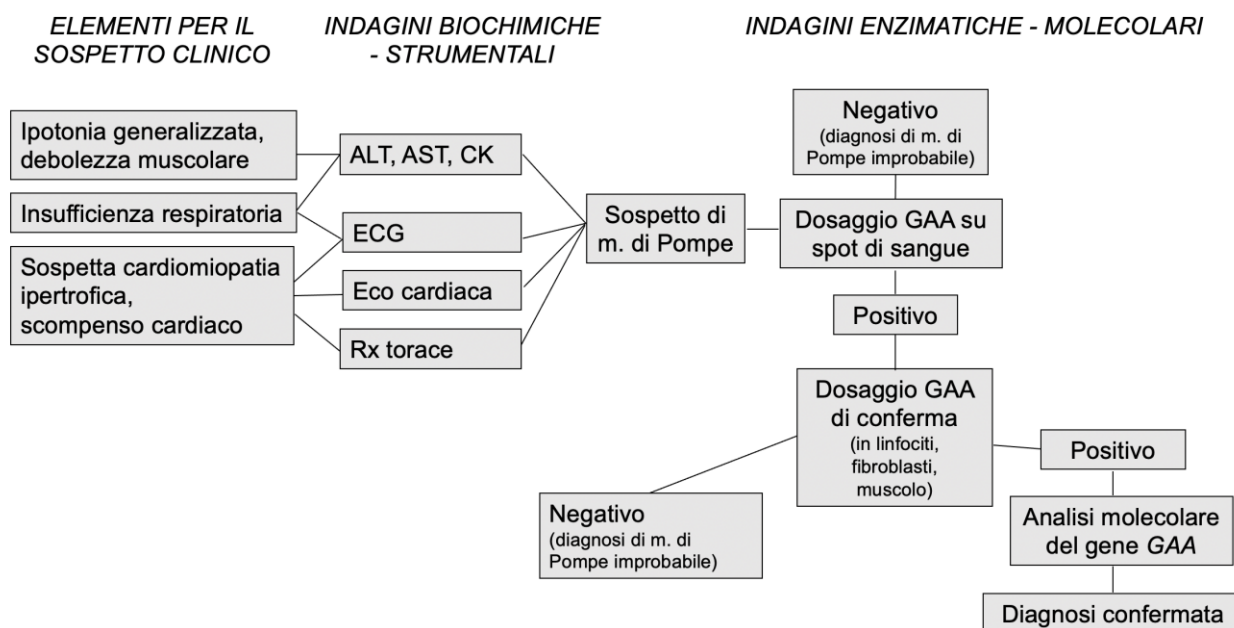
ELEMENTI PER IL SOSPETTO CLINICO

INDAGINI BIOCHIMICHE - STRUMENTALI

INDAGINI ENZIMATICHE - MOLECOLARI

Ipotonia generalizzata, debolezza muscolare

Insufficienza respiratoria

Sospetta cardiomiopatia ipertrofica, scompenso cardiaco

ALT, AST, CK

ECG

Eco cardiaca

Rx torace

Sospetto di m. di Pompe

Negativo
(diagnosi di m. di Pompe improbabile)

Dosaggio GAA su spot di sangue

Positivo

Dosaggio GAA di conferma
(in linfociti, fibroblasti, muscolo)

Negativo
(diagnosi di m. di Pompe improbabile)

Positivo

Analisi molecolare del gene GAA

Diagnosi confermata